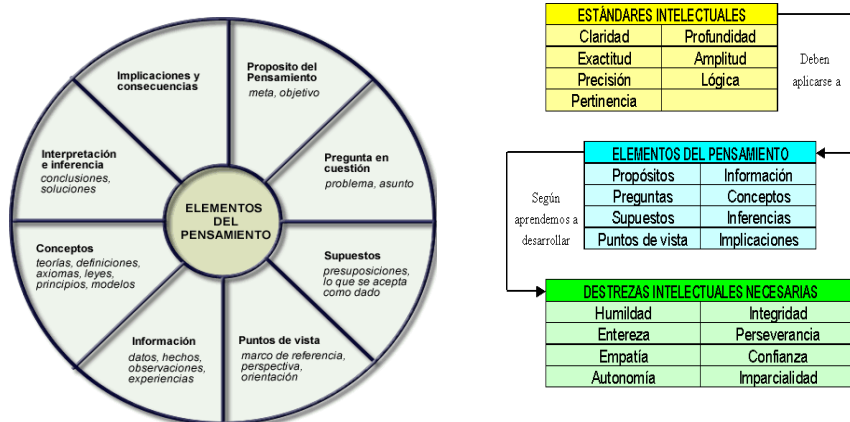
ELEMENTOS DEL PENSAMIENTO

Proposito del Pensamiento
meta, objetivo

Pregunta en cuestión
problema, asunto

Supuestos
presuposiciones, lo que se acepta como dado

Puntos de vista
marco de referencia, perspectiva, orientación

Información
datos, hechos, observaciones, experiencias

Conceptos
teorías, definiciones, axiomas, leyes, principios, modelos

Interpretación e inferencia
conclusiones, soluciones

Implicaciones y consecuencias

| ESTÁNDARES INTELECTUALES | |
|---|---|
| Claridad | Profundidad |
| Exactitud | Amplitud |
| Precisión | Lógica |
| Pertinencia | |

Deben aplicarse a

| ELEMENTOS DEL PENSAMIENTO | |
|---|---|
| Propósitos | Información |
| Preguntas | Conceptos |
| Supuestos | Inferencias |
| Puntos de vista | Implicaciones |

Según aprendemos a desarrollar

| DESTREZAS INTELECTUALES NECESARIAS | |
|---|---|
| Humildad | Integridad |
| Entereza | Perseverancia |
| Empatía | Confianza |
| Autonomía | Imparcialidad |